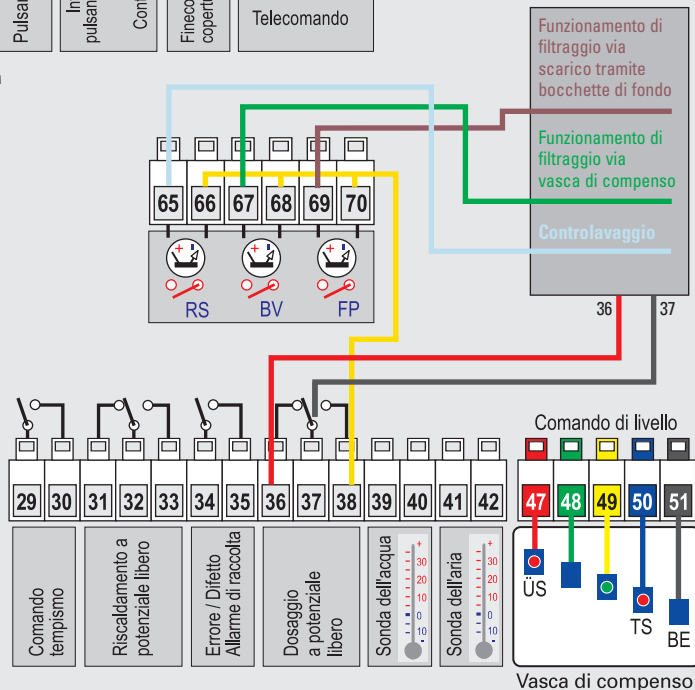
Pulsa

In pulsan

Con

Fineco copert

Telecomando

Funzionamento di filtraggio via scarico tramite bocchette di fondo

Funzionamento di filtraggio via vasca di compenso

Controlavaggio

36 37

65 66 67 68 69 70

RS BV FP

Comando di livello

29 30 31 32 33 34 35 36 37 38 39 40 41 42

47 48 49 50 51

ÜS TS BE

Comando tempismo

Riscaldamento a potenziale libero

Errore / Difetto Allarme di raccolta

Dosaggio a potenziale libero

Sonda dell'acqua

Sonda dell'aria

30 20 10 0 10

30 20 10 0 10

Vasca di compenso